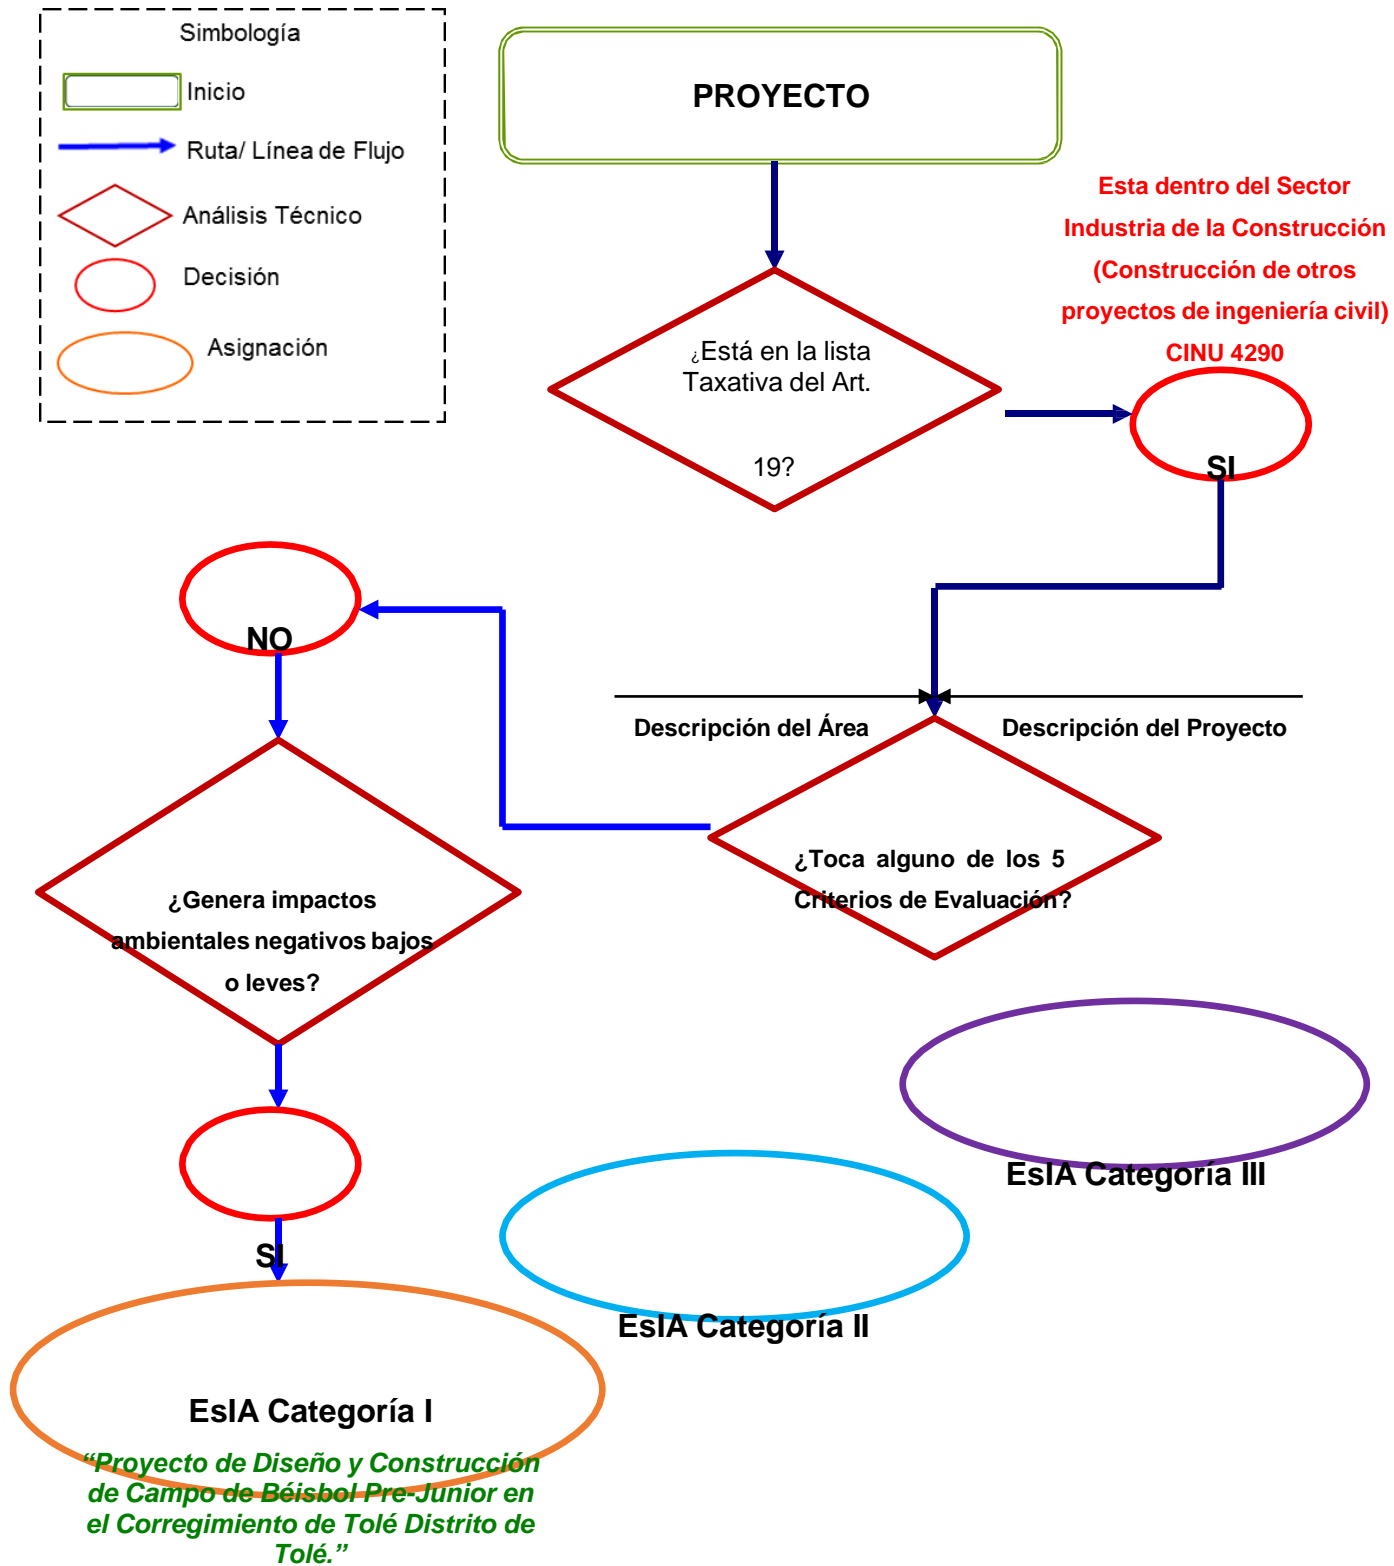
Simbología

Inicio

Ruta/ Línea de Flujo

Análisis Técnico

Decisión

Asignación

PROYECTO

¿Está en la lista Taxativa del Art. 19?

Esta dentro del Sector Industria de la Construcción (Construcción de otros proyectos de ingeniería civil) CINU 4290

SI

NO

Descripción del Área

Descripción del Proyecto

¿Toca alguno de los 5 Criterios de Evaluación?

¿Genera impactos ambientales negativos bajos o leves?

EsIA Categoría III

SI

EsIA Categoría II

EsIA Categoría I

"Proyecto de Diseño y Construcción de Campo de Béisbol Pre-Junior en el Corregimiento de Tolé Distrito de Tolé."